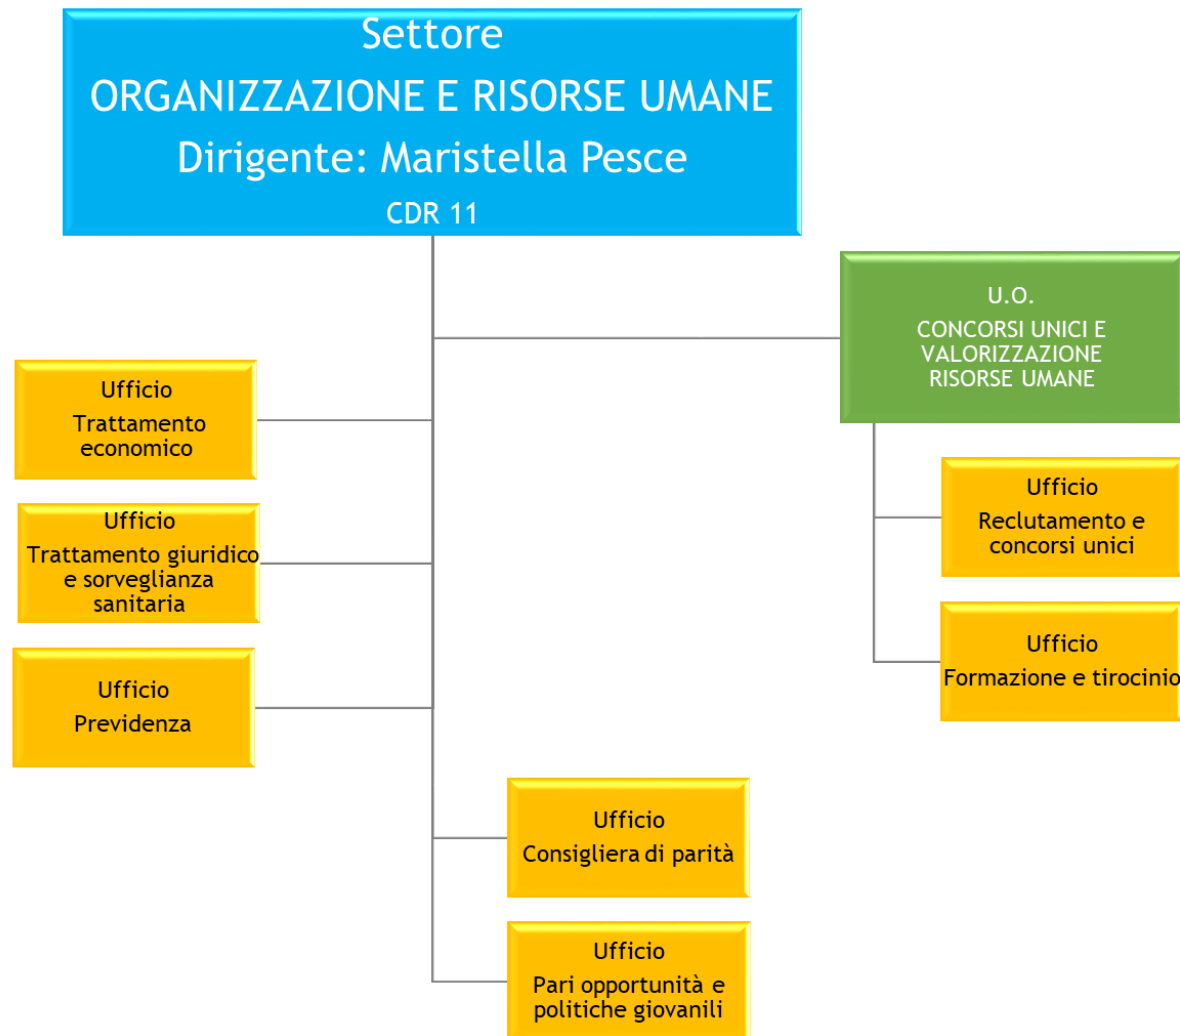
Settore
ORGANIZZAZIONE E RISORSE UMANE
Dirigente: Maristella Pesce
CDR 11

U.O.
CONCORSI UNICI E VALORIZZAZIONE RISORSE UMANE

Ufficio
Trattamento economico

Ufficio
Trattamento giuridico e sorveglianza sanitaria

Ufficio
Previdenza

Ufficio
Reclutamento e concorsi unici

Ufficio
Formazione e tirocinio

Ufficio
Consigliera di parità

Ufficio
Pari opportunità e politiche giovanili